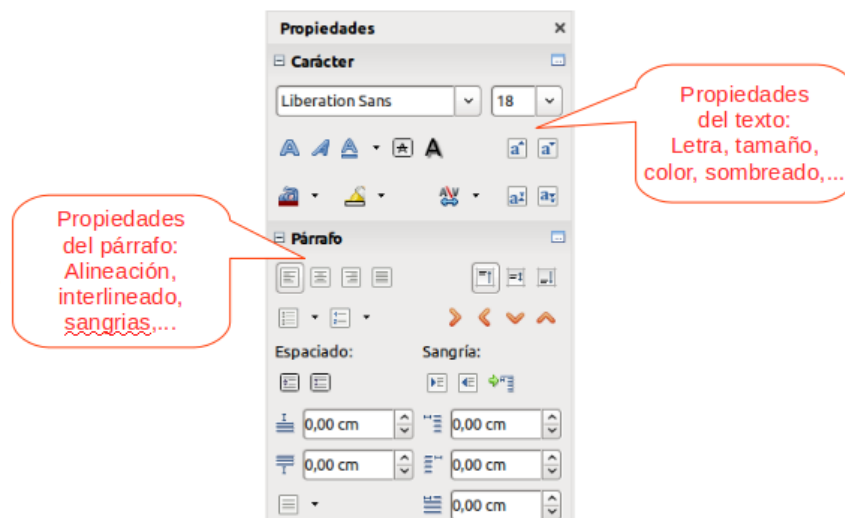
Propiedades ×

Carácter

Liberation Sans

18

Propiedades del texto: Letra, tamaño, color, sombreado,...

Propiedades del párrafo: Alineación, interlineado, sangrias,...

Párrafo

Espaciado:

Sangría:

0,00 cm

0,00 cm

0,00 cm

0,00 cm

0,00 cm